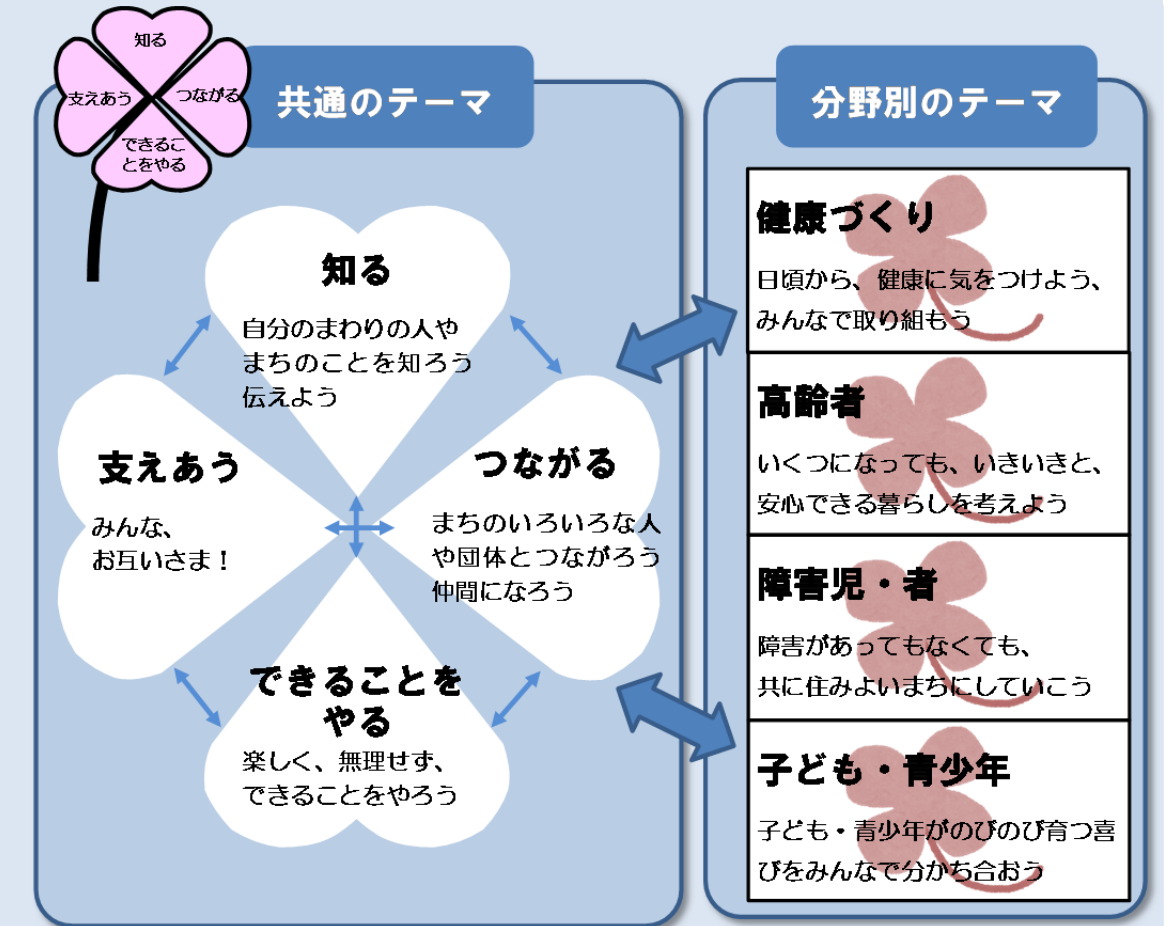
知る
支えあう
つながる
できることをやる

共通のテーマ

知る
自分のまわりの人やまちのことを知ろう
伝えよう

支えあう
みんな、
お互いさま！

つながる
まちのいろいろな人や団体とつながろう
仲間になろう

できることをやる
楽しく、無理せず、
できることをやろう

分野別のテーマ

健康づくり
日頃から、健康に気をつけよう、
みんなで取り組もう

高齢者
いくつになっても、いきいきと、
安心できる暮らしを考えよう

障害児・者
障害があってもなくても、
共に住みよいまちにしていこう

子ども・青少年
子ども・青少年がのびのび育つ喜びをみんなで分かち合おう